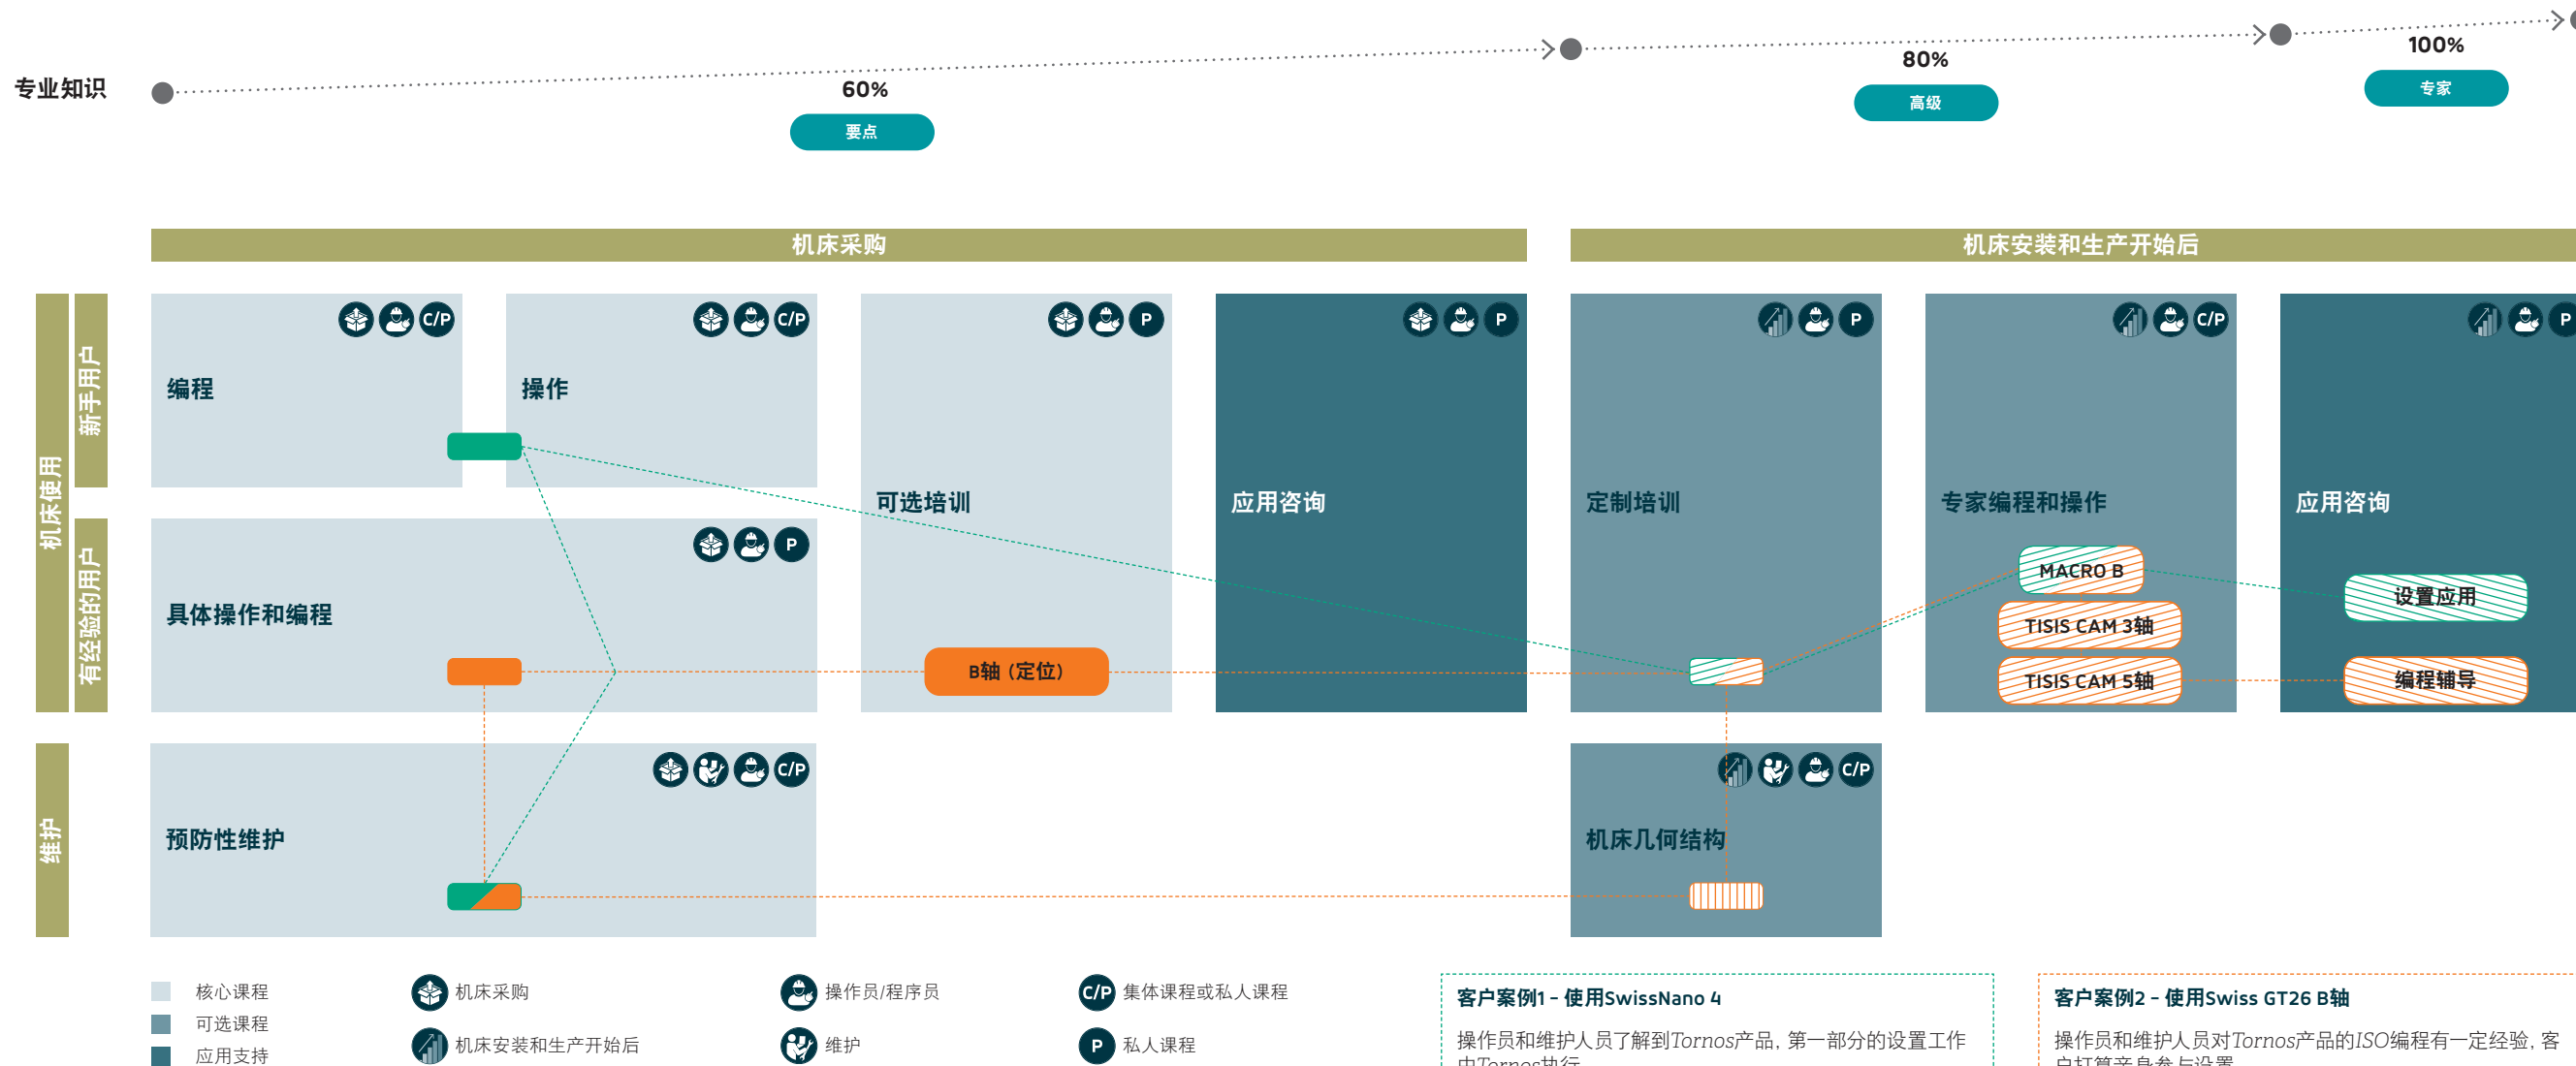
专业知识

60%
要点

80%
高级

100%
专家

机床采购

机床安装和生产开始后

机床使用

新手用户

有经验的用户

维护

C/P
编程

C/P
操作

P
可选培训

P
应用咨询

P
定制培训

C/P
专家编程和操作

P
应用咨询

P
具体操作和编程

B轴（定位）

MACRO B

TISIS CAM 3轴

TISIS CAM 5轴

设置应用

编程辅导

C/P
预防性维护

C/P
机床几何结构

核心课程
可选课程
应用支持

机床采购
机床安装和生产开始后

操作员/程序员
维护

C/P 集体课程或私人课程
P 私人课程

客户案例1 - 使用SwissNano 4
操作员和维护人员了解到Tornos产品，第一部分的设置工作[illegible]

客户案例2 - 使用Swiss GT26 B轴
操作员和维护人员对Tornos产品的ISO编程有一定经验，客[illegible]